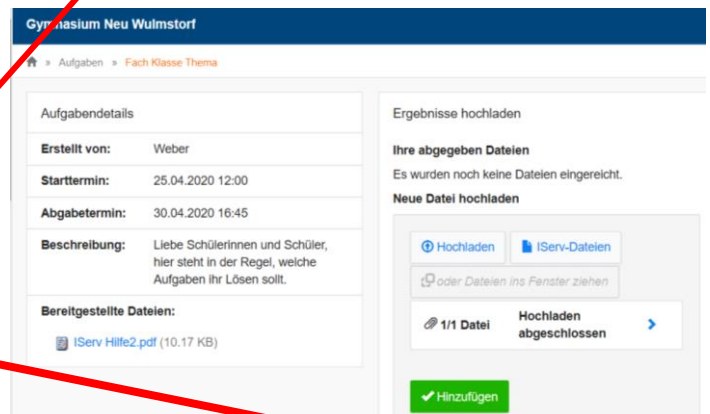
Gymnasium Neu Wulmstorf

» Aufgaben » Fach Klasse Thema

Aufgabendetails

| | |
|---|---|
| Erstellt von: | Weber |
| Starttermin: | 25.04.2020 12:00 |
| Abgabetermin: | 30.04.2020 16:45 |
| Beschreibung: | Liebe Schülerinnen und Schüler, hier steht in der Regel, welche Aufgaben ihr Lösen sollt. |

Bereitgestellte Dateien:

IServ Hilfe2.pdf (10.17 KB)

Ergebnisse hochladen

Ihre abgegeben Dateien

Es wurden noch keine Dateien eingereicht.

Neue Datei hochladen

Hochladen

IServ-Dateien

oder Dateien ins Fenster ziehen

1/1 Datei

Hochladen abgeschlossen

Hinzufügen